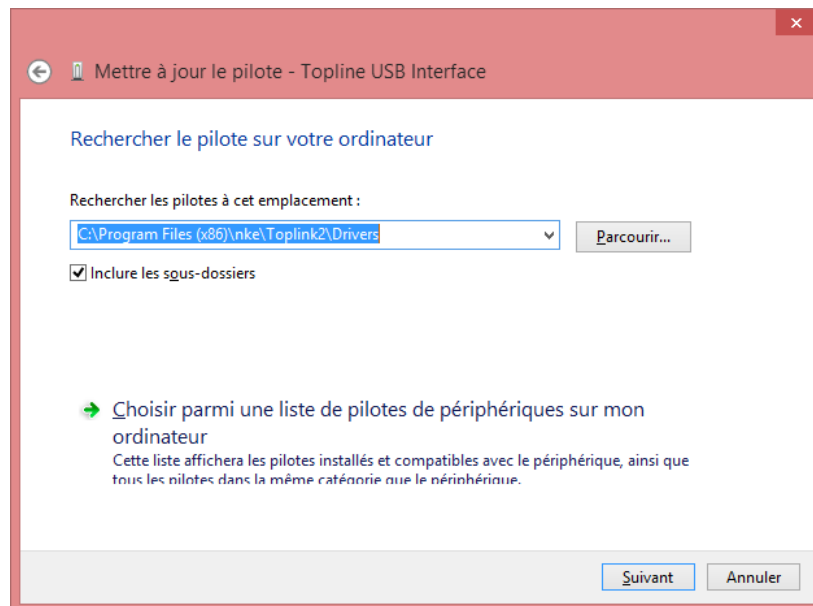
Mettre à jour le pilote - Topline USB Interface

Rechercher le pilote sur votre ordinateur

Rechercher les pilotes à cet emplacement :

C:\Program Files (x86)\nke\Toplink2\Drivers

Parcourir...

Inclure les sous-dossiers

Choisir parmi une liste de pilotes de périphériques sur mon ordinateur

Cette liste affichera les pilotes installés et compatibles avec le périphérique, ainsi que tous les pilotes dans la même catégorie que le périphérique.

Suivant

Annuler